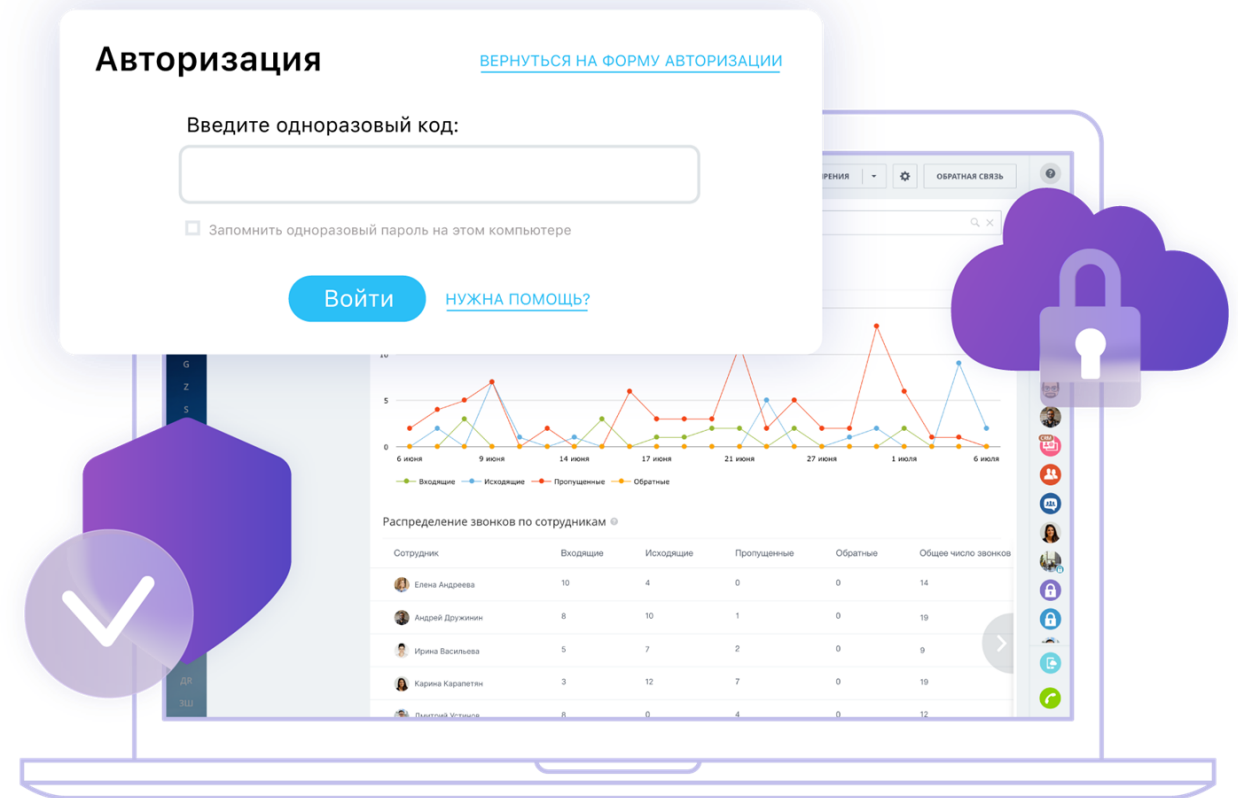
Авторизация

ВЕРНУТЬСЯ НА ФОРМУ АВТОРИЗАЦИИ

Введите одноразовый код:

Запомнить одноразовый пароль на этом компьютере

Войти

НУЖНА ПОМОЩЬ?

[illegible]РЕНИЯ

ОБРАТНАЯ СВЯЗЬ

G
Z
S

10
5
0

6 июня
9 июня
14 июня
17 июня
21 июня
27 июня
1 июля
6 июля

Входящие
Исходящие
Пропущенные
Обратные

Распределение звонков по сотрудникам

| Сотрудник | Входящие | Исходящие | Пропущенные | Обратные | Общее число звонков |
|---|---|---|---|---|---|
| Елена Андреева | 10 | 4 | 0 | 0 | 14 |
| Андрей Дружинин | 8 | 10 | 1 | 0 | 19 |
| Ирина Васильева | 5 | 7 | 2 | 0 | 9 |
| Карина Карапетян | 3 | 12 | 7 | 0 | 19 |
| Дмитрий Устинов | 8 | 0 | 4 | 0 | 12 |

ДЯ
ЭШ

CRM